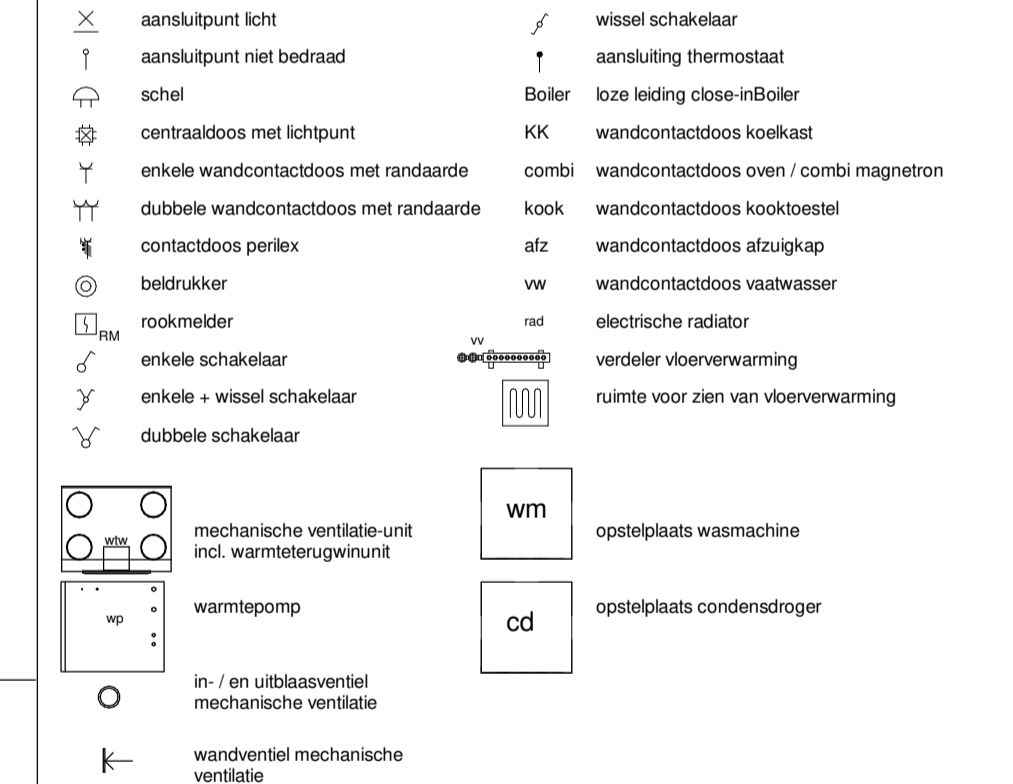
aansluitpunt licht
aansluitpunt niet bedraad
schel
centraaldoos met lichtpunt
enkele wandcontactdoos met randaarde
dubbele wandcontactdoos met randaarde
contactdoos perilex
beldrukker
RM rookmelder
enkele schakelaar
enkele + wissel schakelaar
dubbele schakelaar

wissel schakelaar
aansluiting thermostaat
Boiler loze leiding close-inBoiler
KK wandcontactdoos koelkast
combi wandcontactdoos oven / combi magnetron
kook wandcontactdoos kooktoestel
afz wandcontactdoos afzuigkap
vw wandcontactdoos vaatwasser
rad electrische radiator
vv verdeler vloerverwarming
ruimte voor zien van vloerverwarming

wtw mechanische ventilatie-unit incl. warmteterugwinunit

wp warmtepomp

in- / en uitblaasventiel mechanische ventilatie

wandventiel mechanische ventilatie

wm opstelplaats wasmachine

cd opstelplaats condensdroger